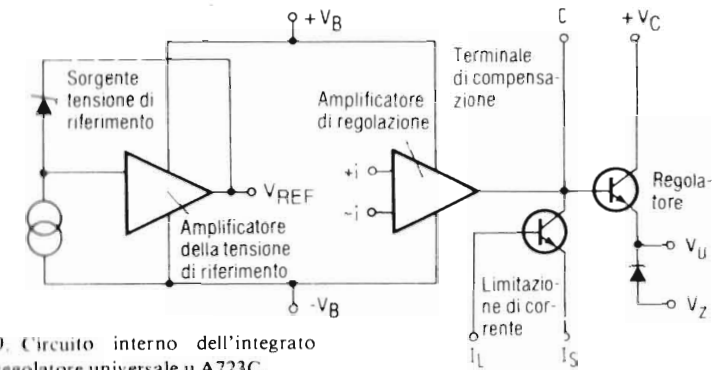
$+V_B$

Sorgente tensione di riferimento

$V_{REF}$

Amplificatore della tensione di riferimento

$-V_B$

Amplificatore di regolazione

+i

-i

C

Terminale di compensazione

Limitazione di corrente

$I_L$

$I_S$

$+V_C$

Regolatore

$V_U$

$V_Z$

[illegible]0. Circuito interno dell'integrato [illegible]egolatore universale µA723C.